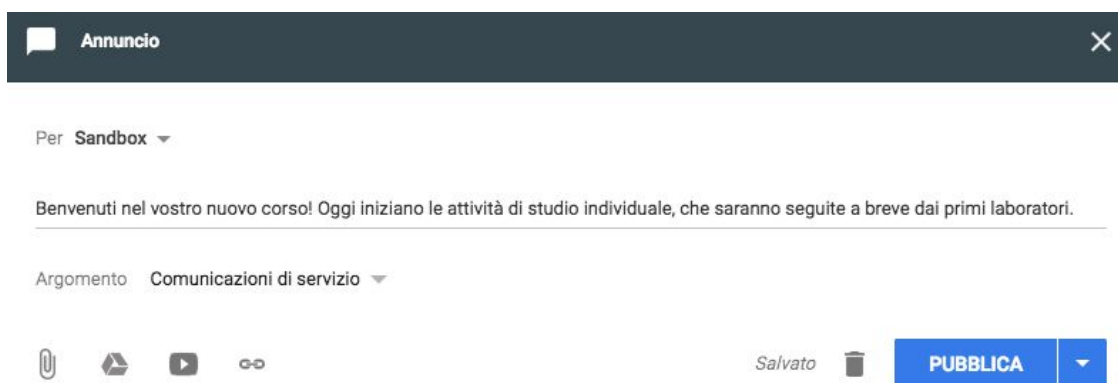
Annuncio

Per Sandbox

Benvenuti nel vostro nuovo corso! Oggi iniziano le attività di studio individuale, che saranno seguite a breve dai primi laboratori.

Argomento Comunicazioni di servizio

Salvato PUBBLICA